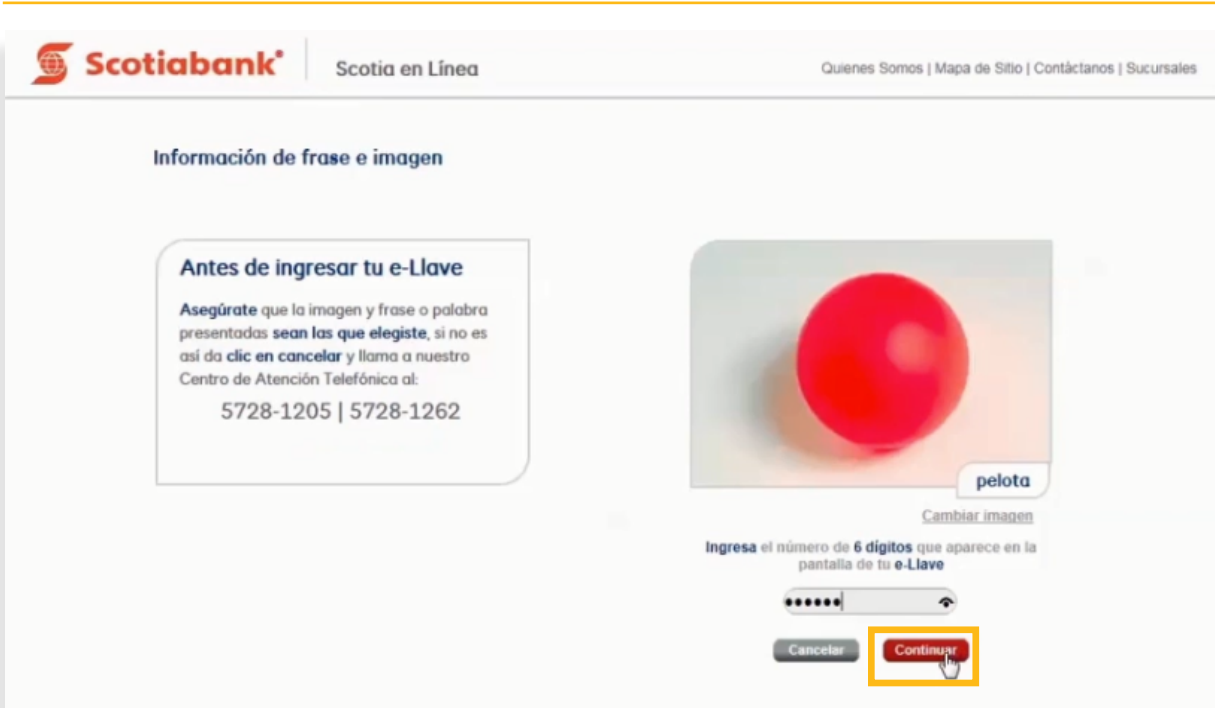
Scotiabank®

Scotia en Línea

Quienes Somos | Mapa de Sitio | Contáctanos | Sucursales

Información de frase e imagen

Antes de ingresar tu e-Llave

Asegúrate que la imagen y frase o palabra presentadas sean las que elegiste, si no es así da clic en cancelar y llama a nuestro Centro de Atención Telefónica al:

5728-1205 | 5728-1262

pelota

Cambiar imagen

Ingresa el número de 6 dígitos que aparece en la pantalla de tu e-Llave

••••••

Cancelar

Continuar